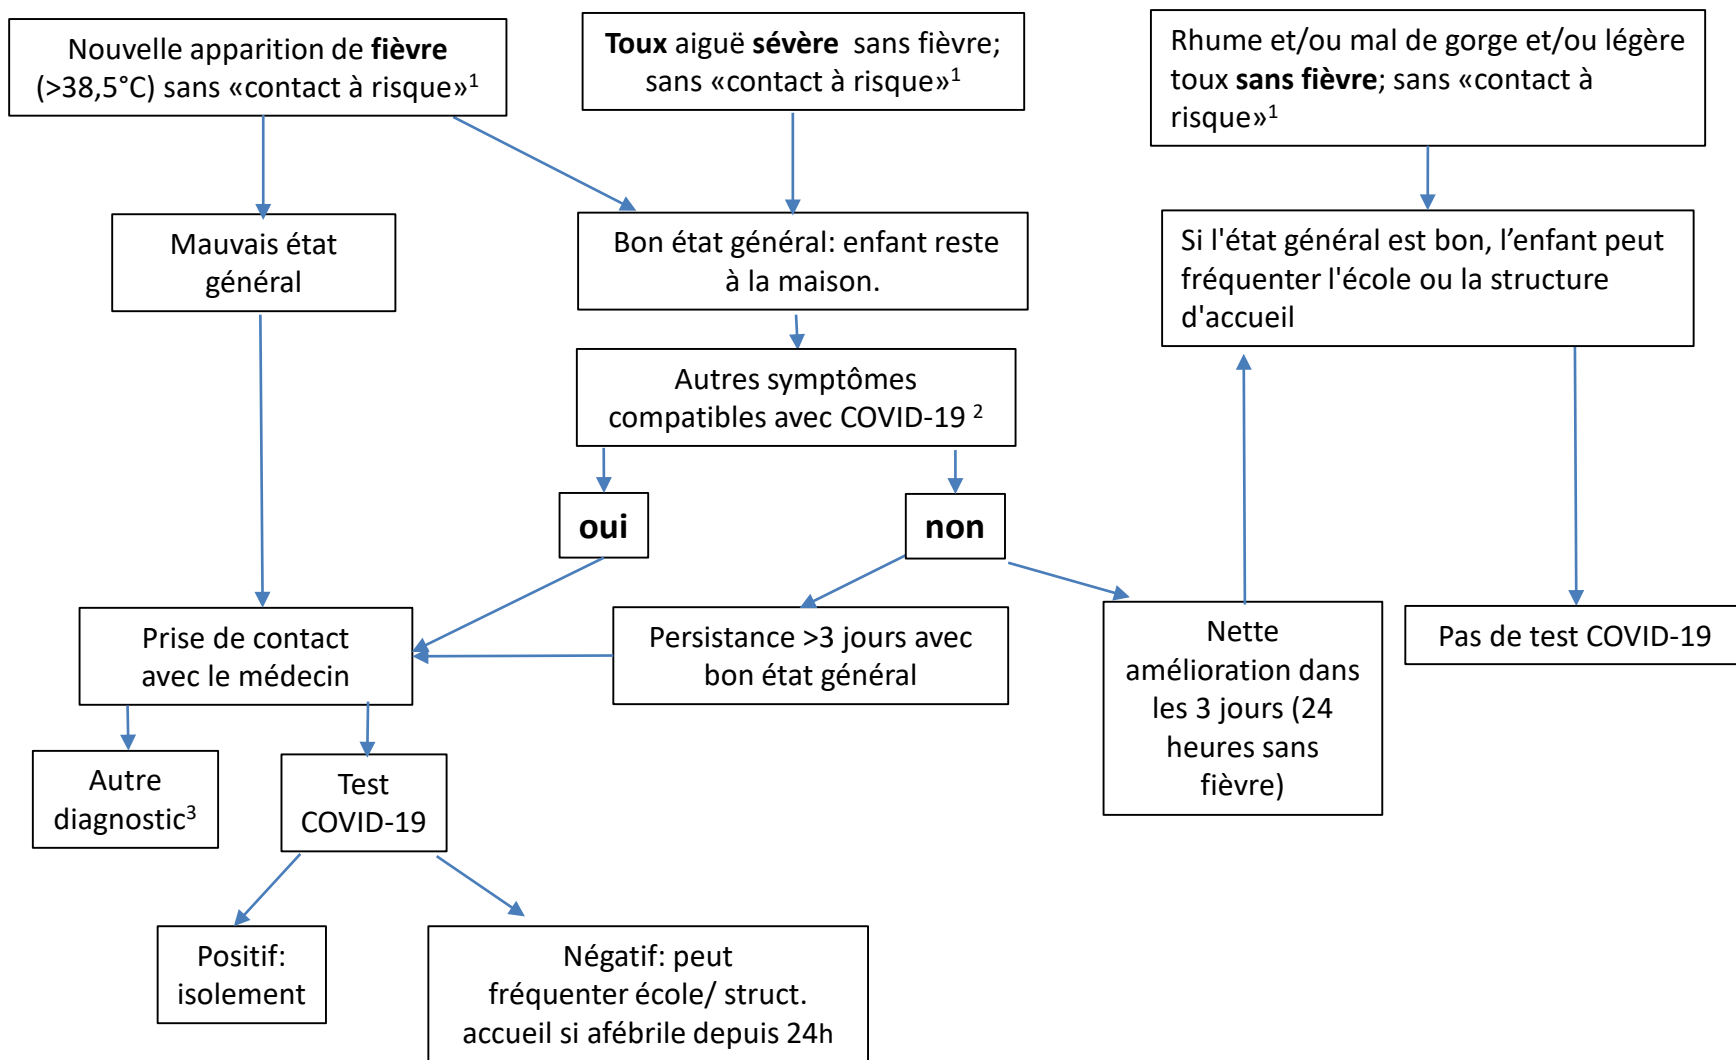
Nouvelle apparition de **fièvre** (>38,5°C) sans «contact à risque»$^1$

**Toux** aiguë **sévère** sans fièvre; sans «contact à risque»$^1$

Rhume et/ou mal de gorge et/ou légère toux **sans fièvre**; sans «contact à risque»$^1$

Mauvais état général

Bon état général: enfant reste à la maison.

Si l'état général est bon, l'enfant peut fréquenter l'école ou la structure d'accueil

Autres symptômes compatibles avec COVID-19 $^2$

**oui**

**non**

Prise de contact avec le médecin

Persistance >3 jours avec bon état général

Nette amélioration dans les 3 jours (24 heures sans fièvre)

Pas de test COVID-19

Autre diagnostic$^3$

Test COVID-19

Positif: isolement

Négatif: peut fréquenter école/ struct. accueil si afébrile depuis 24h